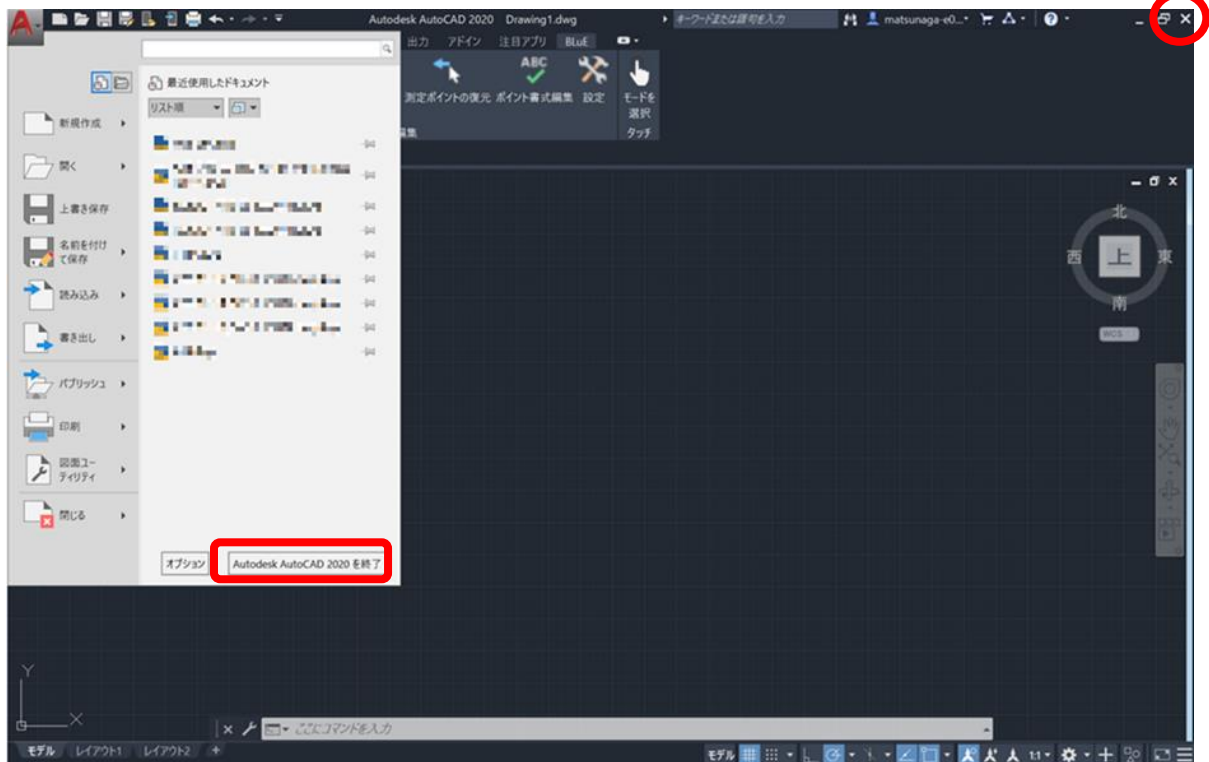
Autodesk AutoCAD 2020 Drawing1.dwg
キーワードまたは語句を入力
matsunaga-e0...

出力 アドイン 注目アプリ BLuE

ABC

測定ポイントの復元 ポイント書式編集 設定 モードを選択
集 タッチ

最近使用したドキュメント
リスト順

新規作成
開く
上書き保存
名前を付けて保存
読み込み
書き出し
パブリッシュ
印刷
図面ユーティリティ
閉じる

オプション
Autodesk AutoCAD 2020 を終了

北
西 上 東
南
WCS

Y
X

ここにコマンドを入力

モデル レイアウト1 レイアウト2 +

モデル 1:1